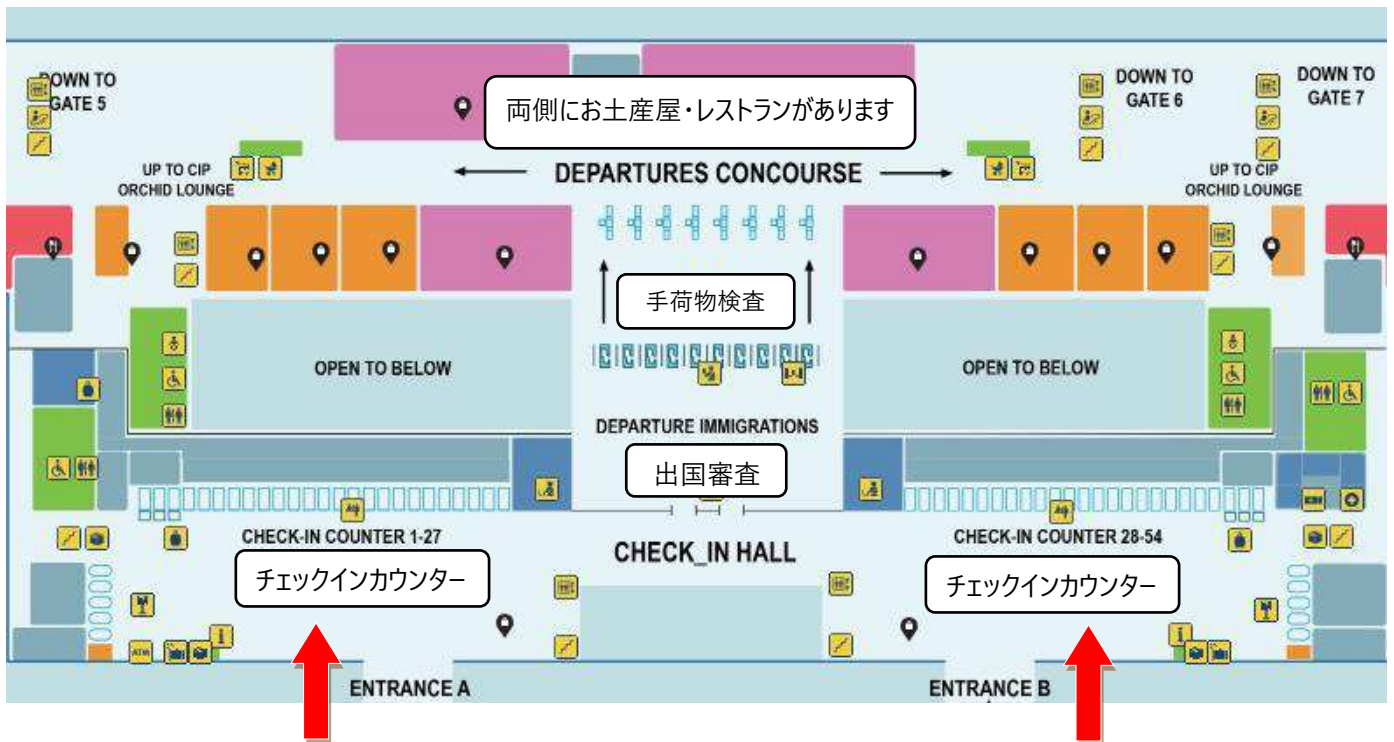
DOWN TO GATE 5

両側にお土産屋・レストランがあります

DOWN TO GATE 6

DOWN TO GATE 7

UP TO CIP ORCHID LOUNGE

DEPARTURES CONCOURSE

UP TO CIP ORCHID LOUNGE

手荷物検査

OPEN TO BELOW

OPEN TO BELOW

DEPARTURE IMMIGRATIONS

出国審査

CHECK-IN COUNTER 1-27

CHECK_IN HALL

CHECK-IN COUNTER 28-54

チェックインカウンター

チェックインカウンター

ATM

ENTRANCE A

ENTRANCE B